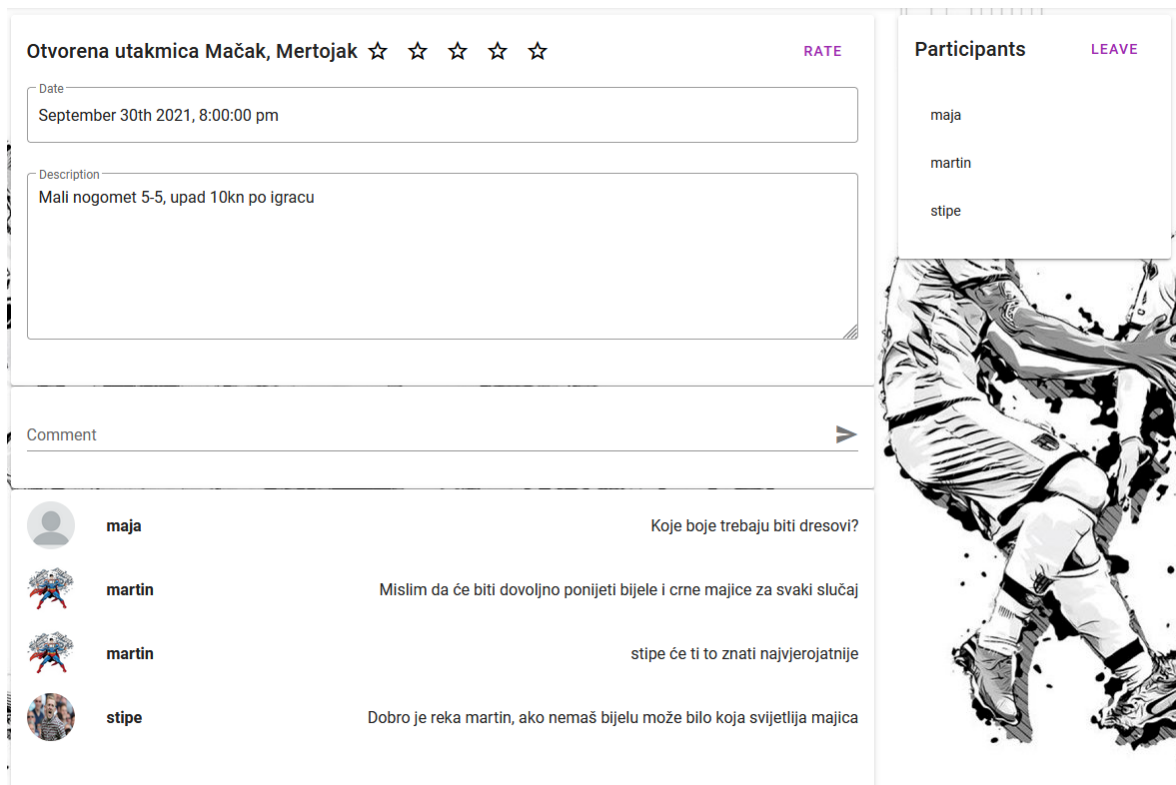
Otvorena utakmica Mačak, Mertojak ☆ ☆ ☆ ☆ ☆

RATE

Date
September 30th 2021, 8:00:00 pm

Description
Mali nogomet 5-5, upad 10kn po igracu

Comment

Participants

LEAVE

maja

martin

stipe

maja
Koje boje trebaju biti dresovi?

martin
Mislim da će biti dovoljno ponijeti bijele i crne majice za svaki slučaj

martin
stipe će ti to znati najvjerojatnije

stipe
Dobro je reka martin, ako nemaš bijelu može bilo koja svijetlija majica